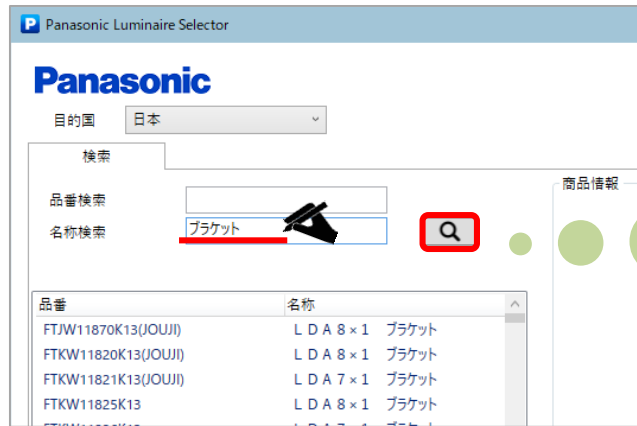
Panasonic Luminaire Selector

Panasonic

目的国 日本

検索

品番検索

名称検索 ブラケット

商品情報

| 品番 | 名称 |
|---|---|
| FTJW11870K13(JOUJI) | ＬＤＡ８×１ ブラケット |
| FTKW11820K13(JOUJI) | ＬＤＡ８×１ ブラケット |
| FTKW11821K13(JOUJI) | ＬＤＡ７×１ ブラケット |
| FTKW11825K13 | ＬＤＡ８×１ ブラケット |
| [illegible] | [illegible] |